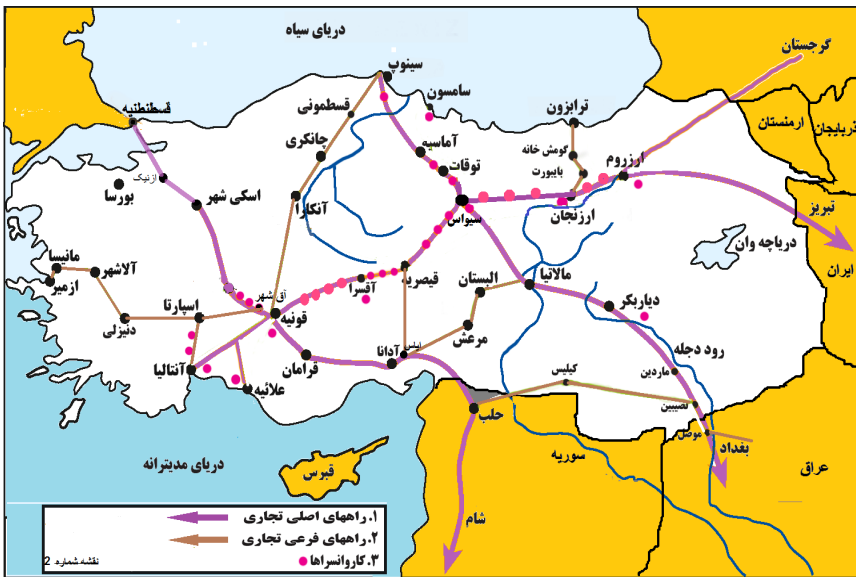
دریای سیاه
گرجستان
سینوپ
سامسون
ترابزون
قسطنطنیه
قسطمونی
ارمنستان
آذربایجان
آماسیه
گومش خانه
چانکری
توقات
ارزروم
بایبورت
ازنیک
بورسا
اسکی شهر
آنکارا
سیواس
ارزنجان
تبریز
دریاچه وان
ایران
مانیسا
آلاشهر
ازمیر
آق شهر
آقسرا
قیصریه
البستان
ملاتیا
دیاربکر
اسپارتا
دنیزلی
قونیه
مرعش
آدانا
ایاس
رود دجله
آنتالیا
فرامان
علائیه
کیلیس
ماردین
حلب
نصیبین
موصل
بغداد
دریای مدیترانه
قبرس
سوریه
عراق
شام
۱. راههای اصلی تجاری
۲. راههای فرعی تجاری
۳. کاروانسراها
نقشه شماره 2